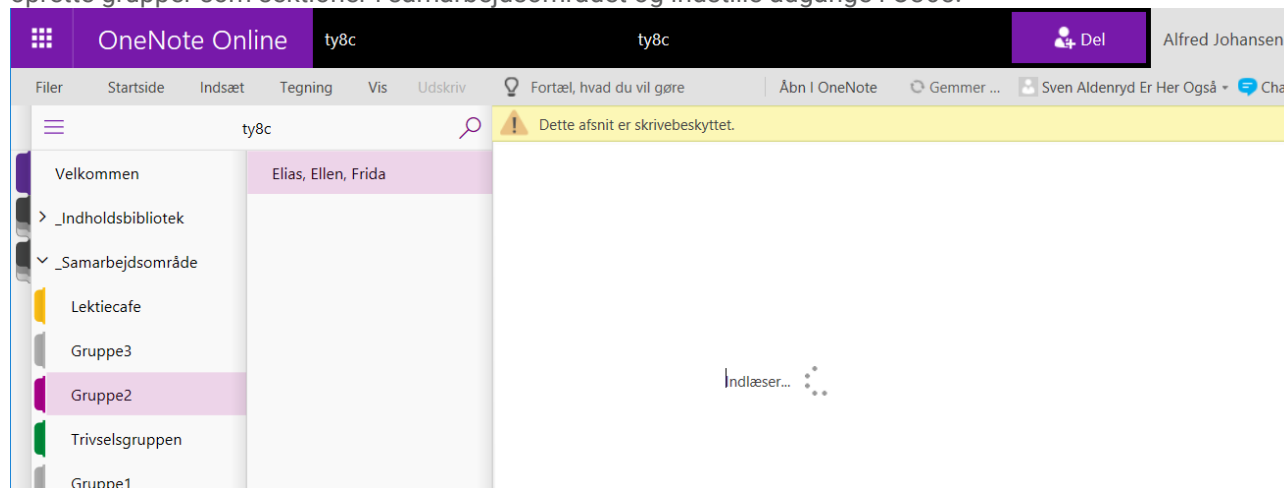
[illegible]

OneNote Online ty8c ty8c Del Alfred Johansen

Filer Startside Indsæt Tegning Vis Udskriv Fortæl, hvad du vil gøre Åbn I OneNote Gemmer ... Sven Aldenryd Er Her Også Cha

ty8c

Dette afsnit er skrivebeskyttet.

Velkommen
_Indholdsbibliotek
_Samarbejdsområde
Lektiecafe
Gruppe3
Gruppe2
Trivselsgruppen
Gruppe1

Elias, Ellen, Frida

Indlæser...